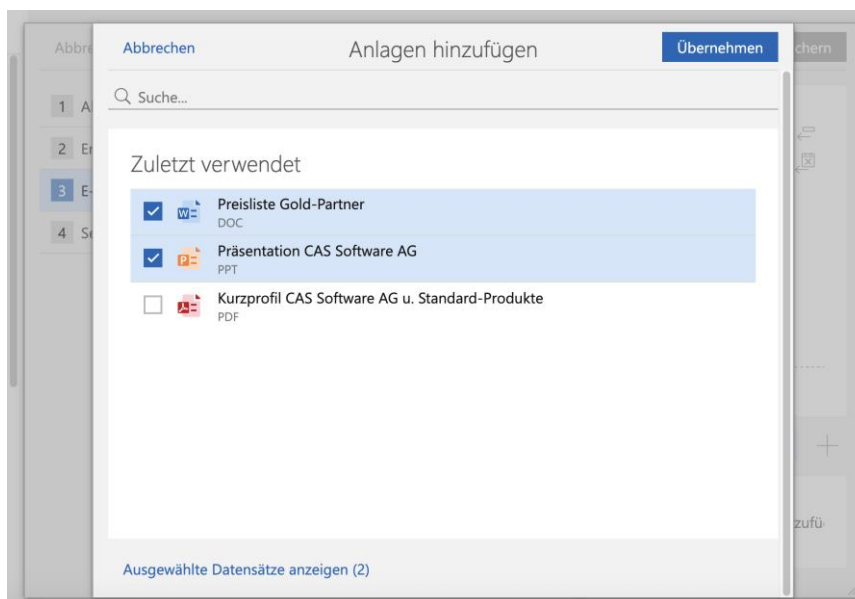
Abbre

1 A
2 Er
3 E-
4 Se

Abbrechen
Anlagen hinzufügen
Übernehmen

chern

Suche...

Zuletzt verwendet

Preisliste Gold-Partner
DOC

Präsentation CAS Software AG
PPT

Kurzprofil CAS Software AG u. Standard-Produkte
PDF

zufü

Ausgewählte Datensätze anzeigen (2)